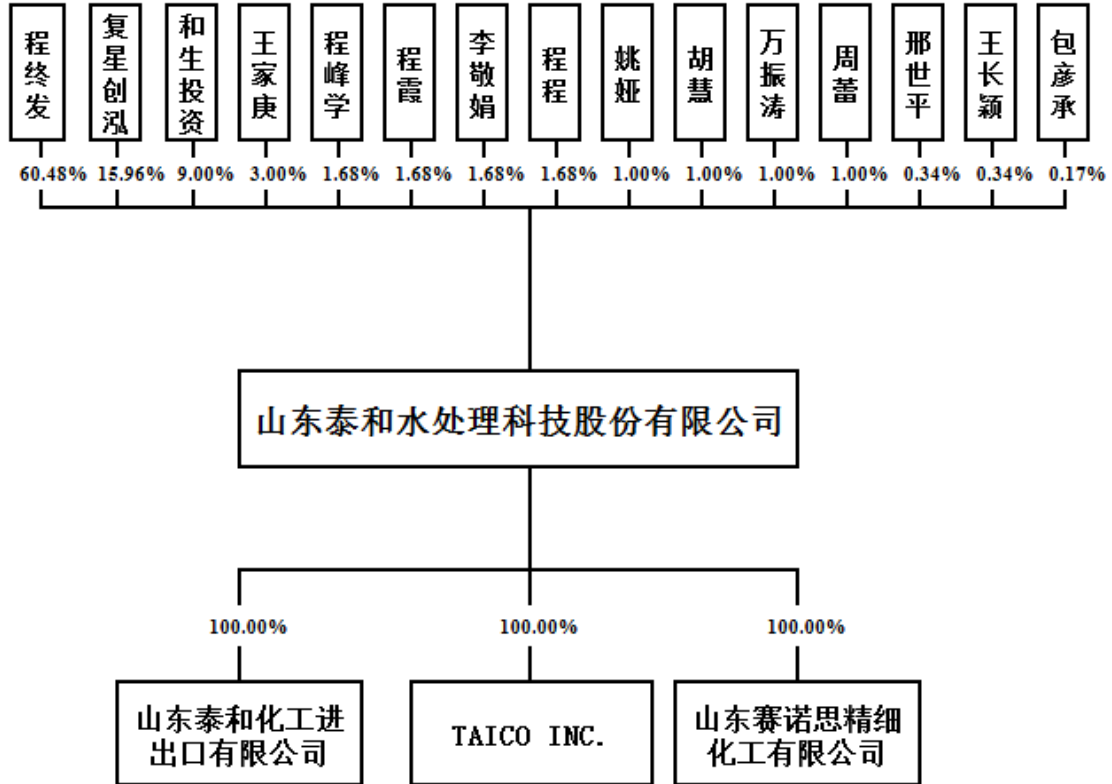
程终发
60.48%

复星创泓
15.96%

和生投资
9.00%

王家庚
3.00%

程峰学
1.68%

程霞
1.68%

李敬娟
1.68%

程程
1.68%

姚娅
1.00%

胡慧
1.00%

万振涛
1.00%

周蕾
1.00%

邢世平
0.34%

王长颖
0.34%

包彦承
0.17%

山东泰和水处理科技股份有限公司

100.00%
山东泰和化工进出口有限公司

100.00%
TAICO INC.

100.00%
山东赛诺思精细化工有限公司